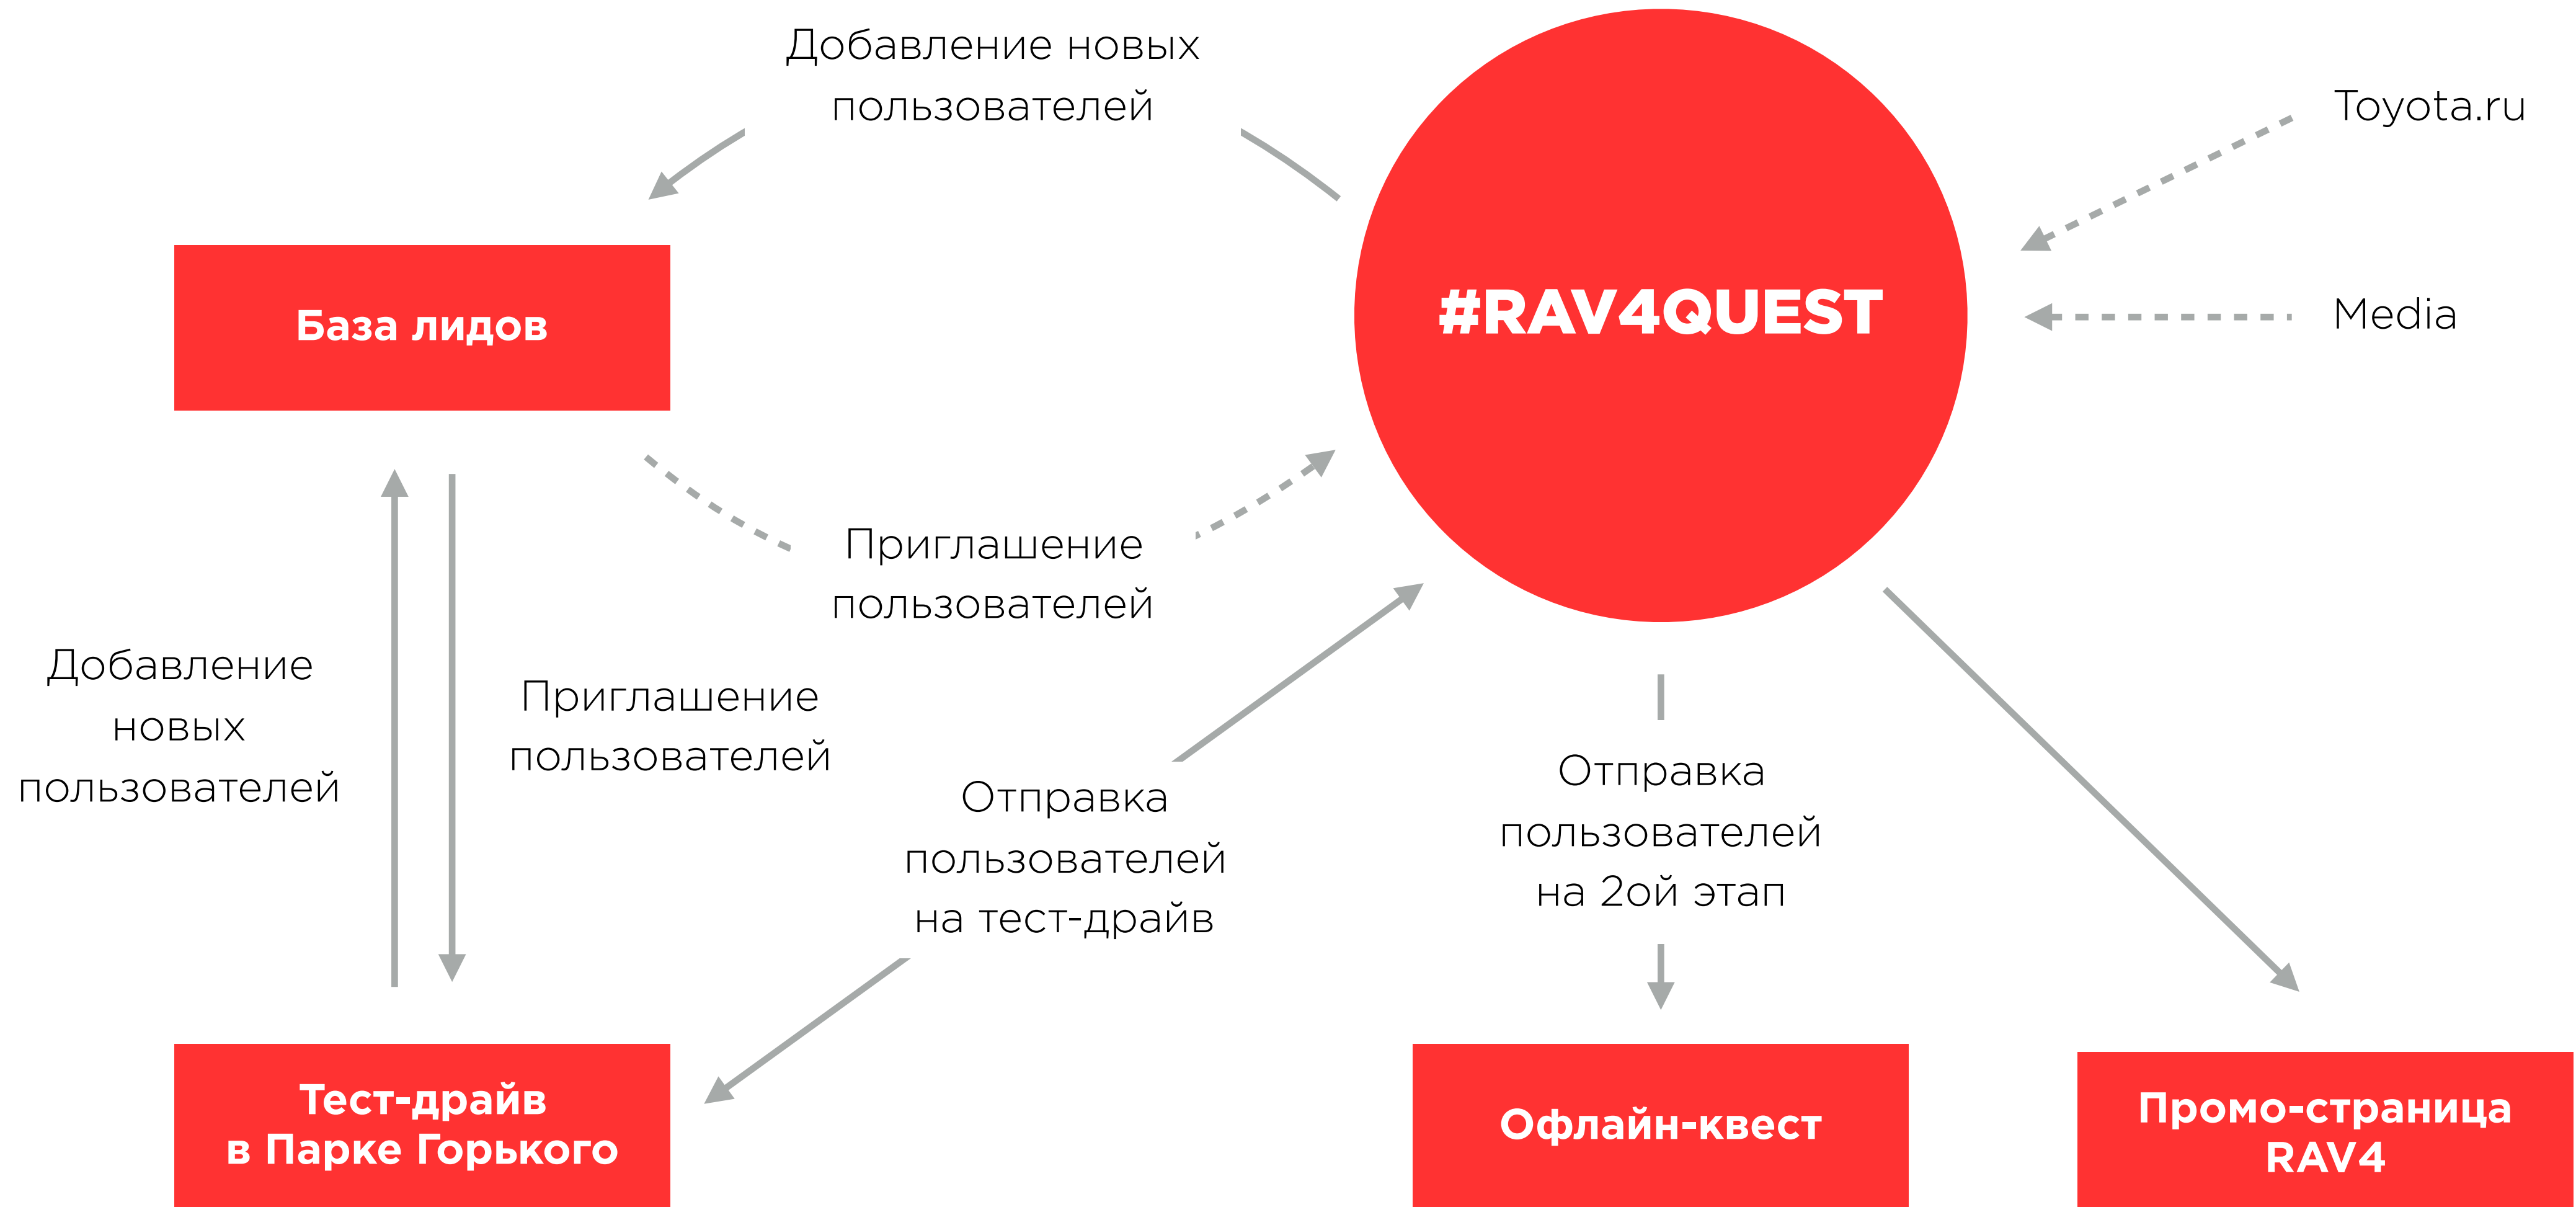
Добавление новых пользователей

Toyota.ru

База лидов

#RAV4QUEST

Media

Приглашение пользователей

Добавление новых пользователей

Приглашение пользователей

Отправка пользователей на тест-драйв

Отправка пользователей на 2ой этап

Тест-драйв в Парке Горького

Офлайн-квест

Промо-страница RAV4